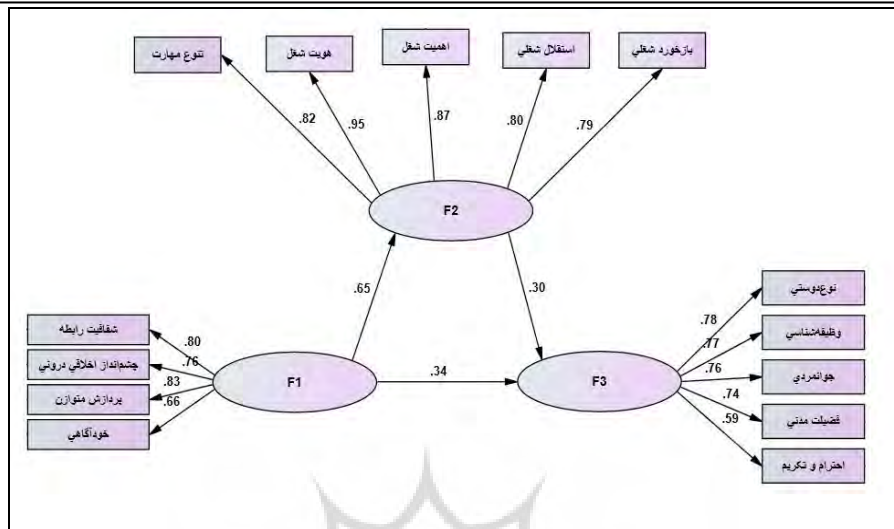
تنوع مهارت

هويت شغل

اهميت شغل

استقلال شغلي

بازخورد شغلي

.82

.95

.87

.80

.79

F2

.65

.30

شفافيت رابطه

چشم‌انداز اخلاقي دروني

پردازش متوازن

خودآگاهي

.80

.76

.83

.66

F1

.34

F3

نوع‌دوستي

وظيفه‌شناسي

جوانمردي

فضيلت مدني

احترام و تكريم

.78

.77

.76

.74

.59